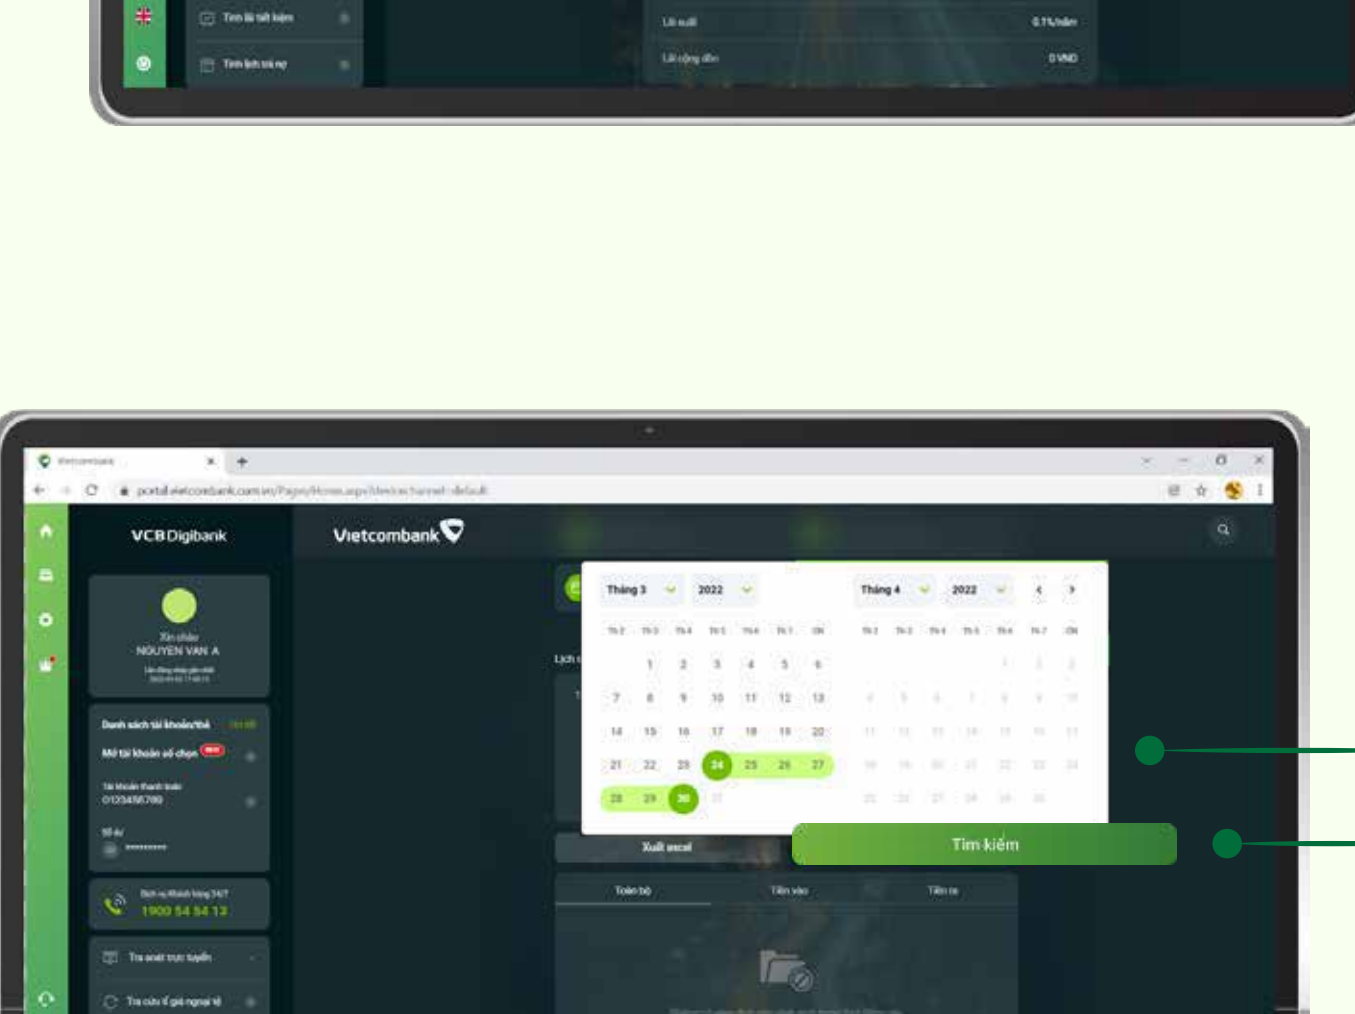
Tìm lãi tiết kiệm
Tìm lịch trả nợ
Lãi suất 0.1%/năm
Lãi cộng dồn 0 VND

Vietcombank
portal.vietcombank.com.vn/Pages/Home.aspx?devicechannel=default

VCB Digibank
Vietcombank
Xin chào
NGUYEN VAN A
Danh sách tài khoản/thẻ
Mở tài khoản số chọn
Tài khoản thanh toán
0123456789
Số dư
**********
Dịch vụ Khách hàng 24/7
1900 54 54 13
Tra soát trực tuyến
Tra cứu tỉ giá ngoại tệ

Lịch
Tháng 3 2022
Tháng 4 2022
| T2 | T3 | T4 | T5 | T6 | T7 | CN |
|---|---|---|---|---|---|---|
| | 1 | 2 | 3 | 4 | 5 | 6 |
| 7 | 8 | 9 | 10 | 11 | 12 | 13 |
| 14 | 15 | 16 | 17 | 18 | 19 | 20 |
| 21 | 22 | 23 | 24 | 25 | 26 | 27 |
| 28 | 29 | 30 | 31 | | | |

Xuất excel
Tìm kiếm
Toàn bộ
Tiền vào
Tiền ra